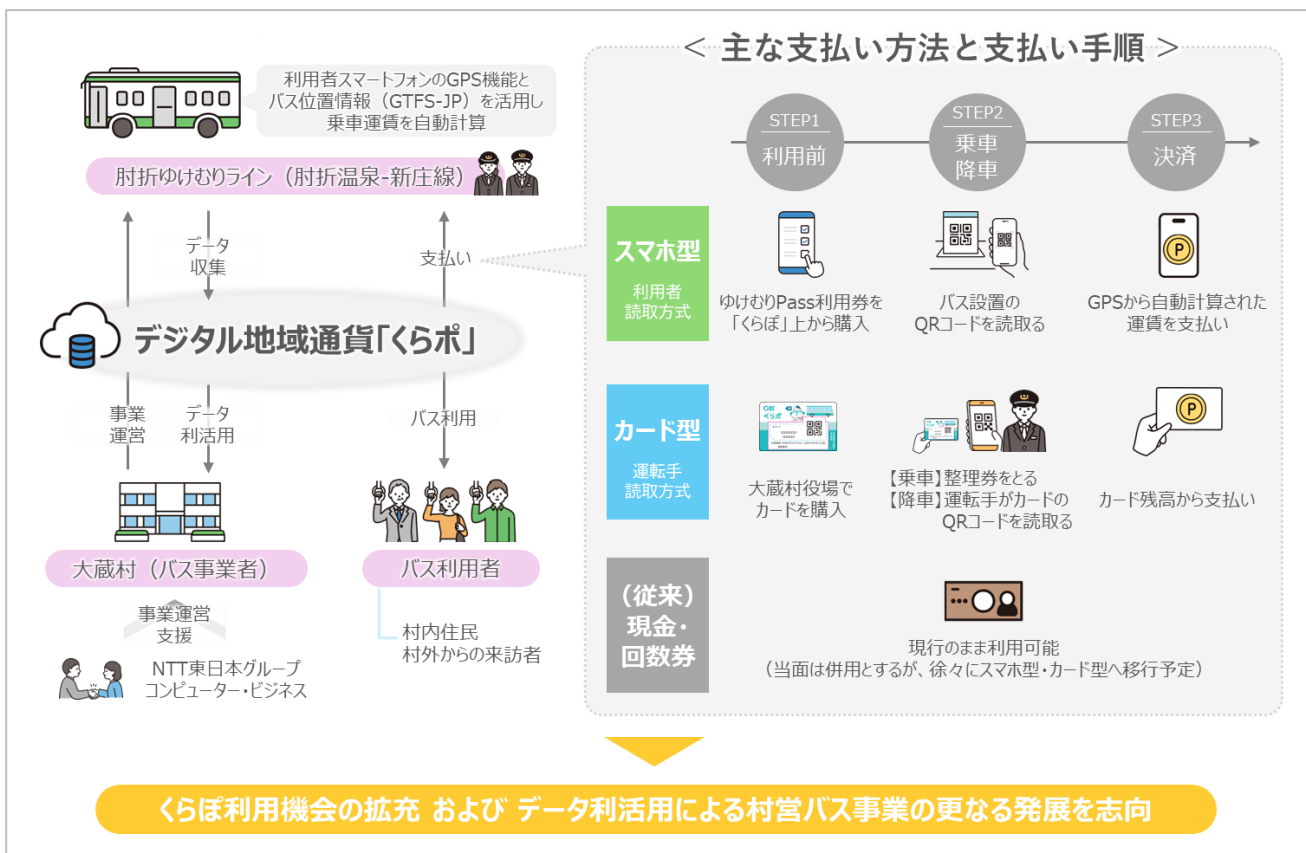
利用者スマートフォンのGPS機能とバス位置情報（GTFS-JP）を活用し乗車運賃を自動計算

肘折ゆけむりライン（肘折温泉-新庄線）

データ収集

支払い

デジタル地域通貨「くらポ」

事業運営

データ利活用

バス利用

大蔵村（バス事業者）

バス利用者

事業運営支援

NTT東日本グループ
コンピューター・ビジネス

村内住民
村外からの来訪者

＜ 主な支払い方法と支払い手順 ＞

STEP1 利用前

STEP2 乗車 降車

STEP3 決済

スマホ型
利用者読取方式

ゆけむりPass利用券を「くらぽ」上から購入

バス設置のQRコードを読取る

GPSから自動計算された運賃を支払い

カード型
運転手読取方式

大蔵村役場でカードを購入

【乗車】整理券をとる
【降車】運転手がカードのQRコードを読取る

カード残高から支払い

（従来）現金・回数券

現行のまま利用可能
（当面は併用とするが、徐々にスマホ型・カード型へ移行予定）

くらぽ利用機会の拡充 および データ利活用による村営バス事業の更なる発展を志向